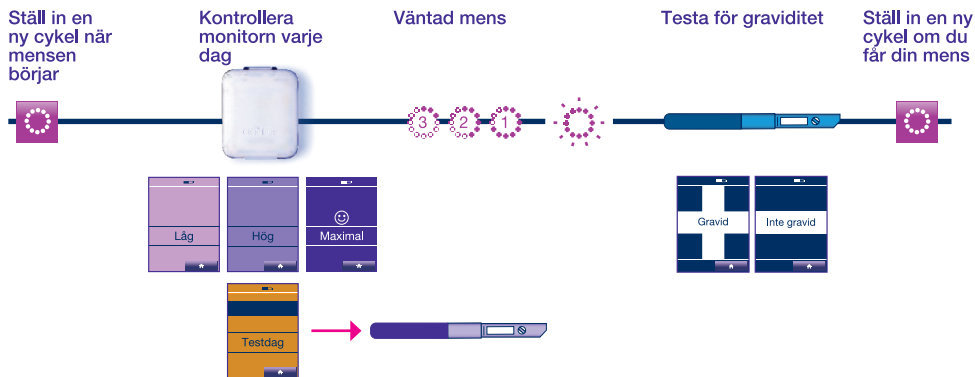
Ställ in en ny cykel när mensen börjar

Kontrollera monitorn varje dag

Väntad mens

Testa för graviditet

Ställ in en ny cykel om du får din mens

3 2 1

Låg

Hög

☺
Maximal

Testdag

Gravid

Inte gravid